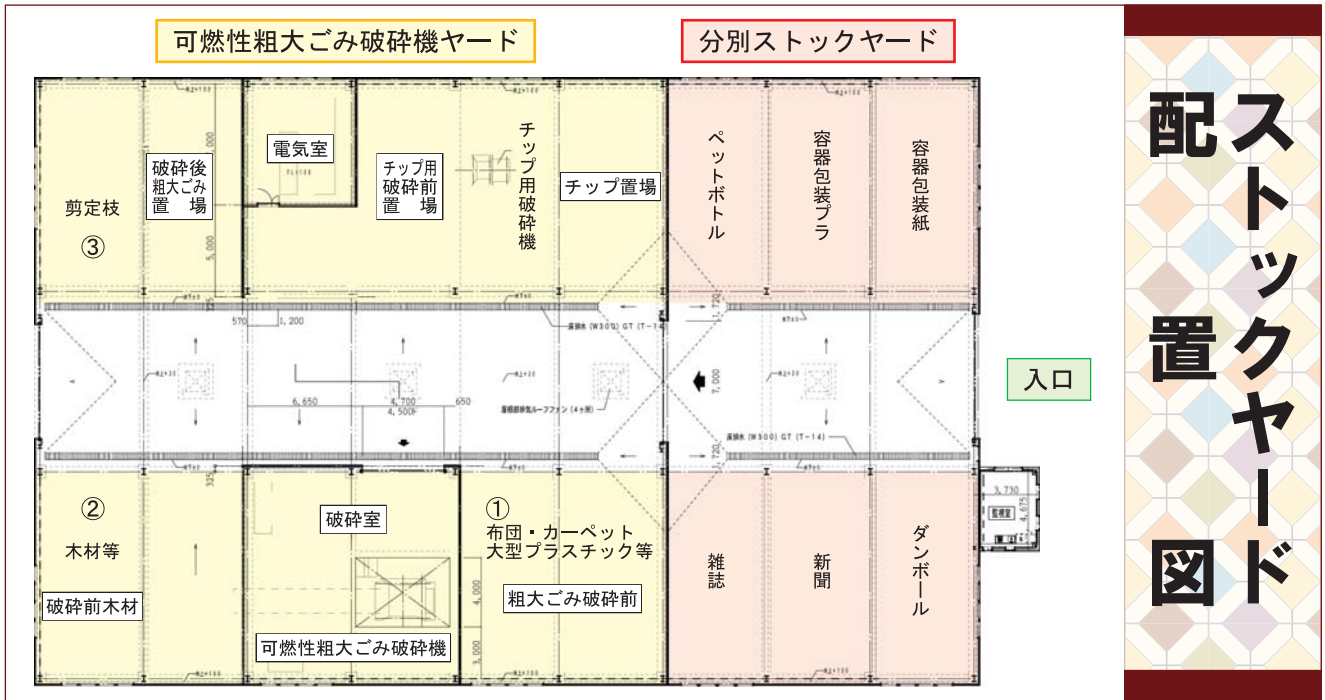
可燃性粗大ごみ破砕機ヤード

分別ストックヤード

電気室

破砕後
粗大ごみ
置　場

チップ用
破砕前
置　場

チップ用破砕機

チップ置場

剪定枝
③

ペットボトル

容器包装プラ

容器包装紙

入口

②
木材等

破砕前木材

破砕室

①
布団・カーペット
大型プラスチック等

粗大ごみ破砕前

可燃性粗大ごみ破砕機

雑誌

新聞

ダンボール

ストックヤード
配置図